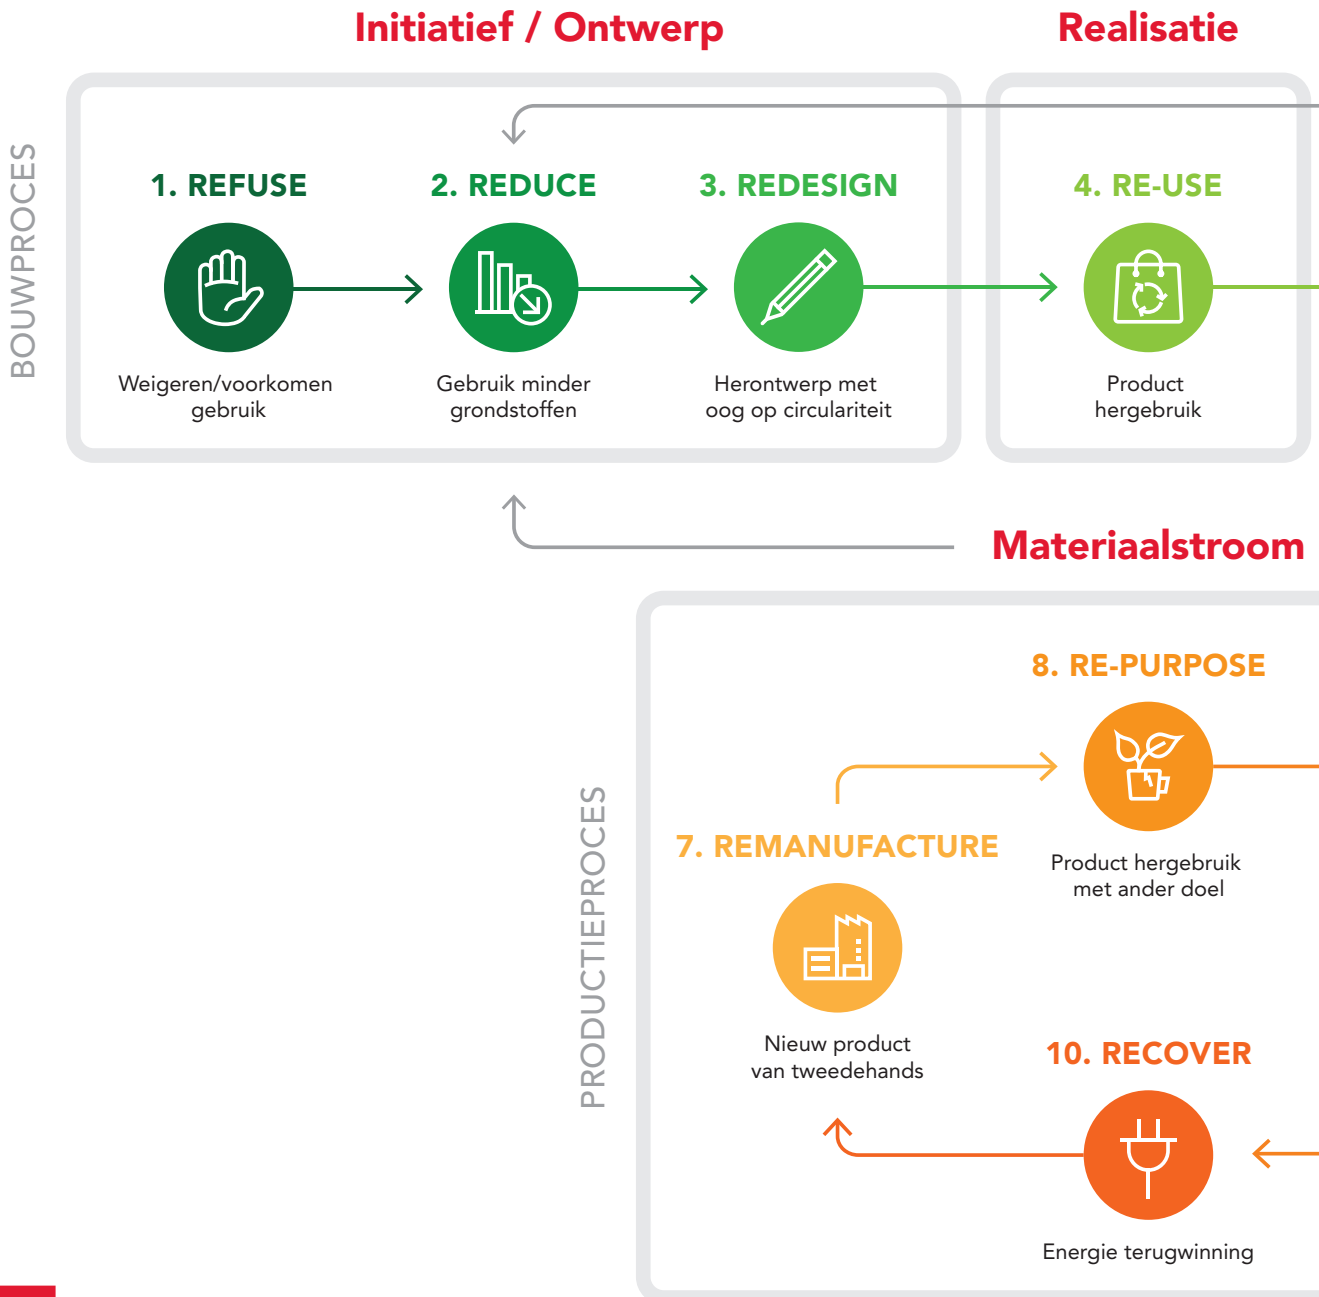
Initiatief / Ontwerp

Realisatie

BOUWPROCES

1. REFUSE
Weigeren/voorkomen gebruik

2. REDUCE
Gebruik minder grondstoffen

3. REDESIGN
Herontwerp met oog op circulariteit

4. RE-USE
Product hergebruik

Materiaalstroom

PRODUCTIEPROCES

8. RE-PURPOSE
Product hergebruik met ander doel

7. REMANUFACTURE
Nieuw product van tweedehands

10. RECOVER
Energie terugwinning